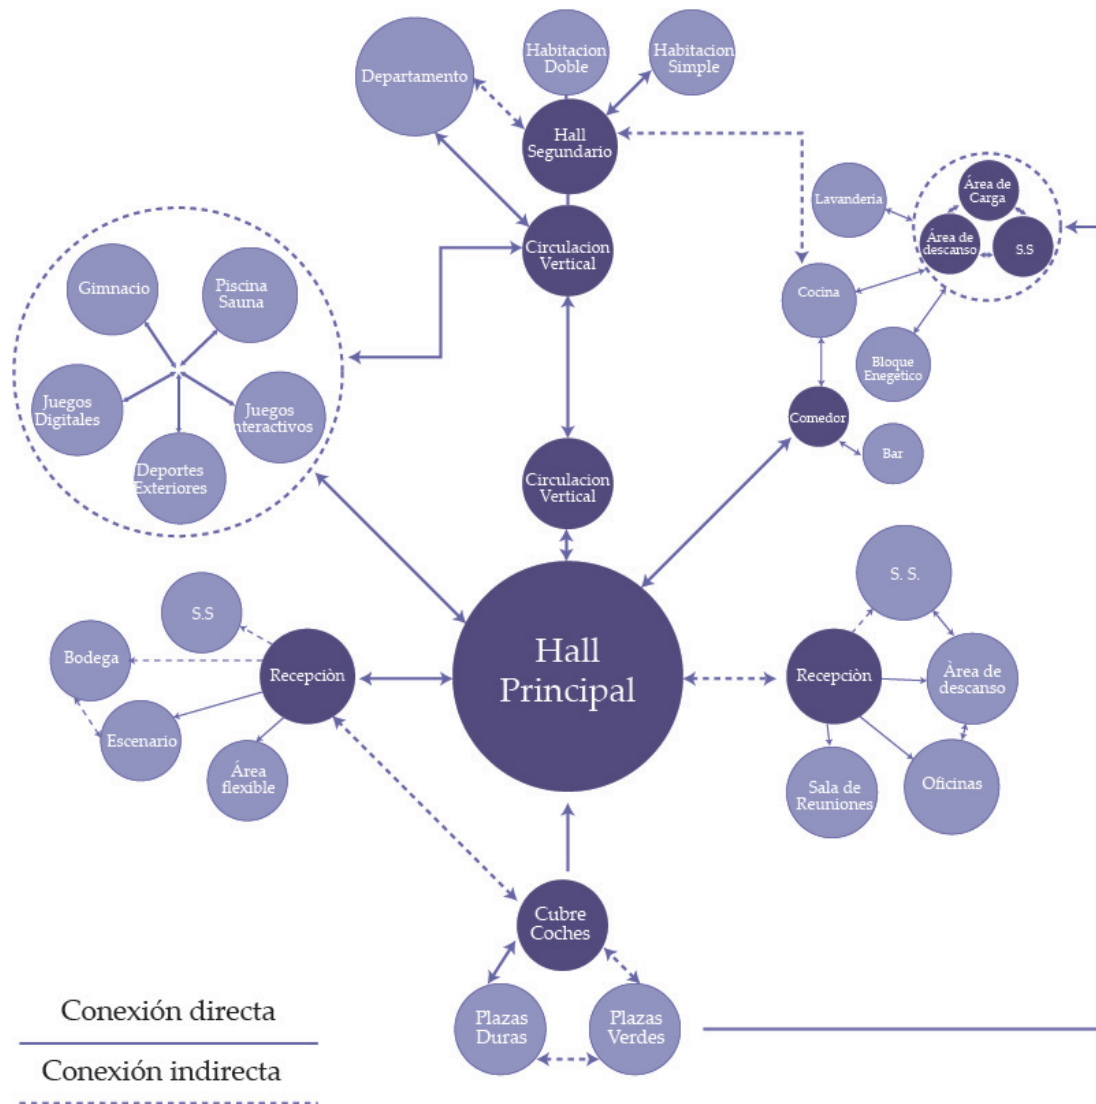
Departamento

Habitacion Doble

Habitacion Simple

Hall Segundario

Circulacion Vertical

Lavandería

Área de Carga

Área de descanso

S.S

Cocina

Bloque Enegetico

Comedor

Bar

Gimnacio

Piscina Sauna

Juegos Digitales

Juegos Interactivos

Deportes Exteriores

Circulacion Vertical

Hall Principal

S.S

Bodega

Recepciòn

Escenario

Área flexible

S. S.

Recepciòn

Área de descanso

Sala de Reuniones

Oficinas

Cubre Coches

Plazas Duras

Plazas Verdes

Conexión directa

Conexión indirecta